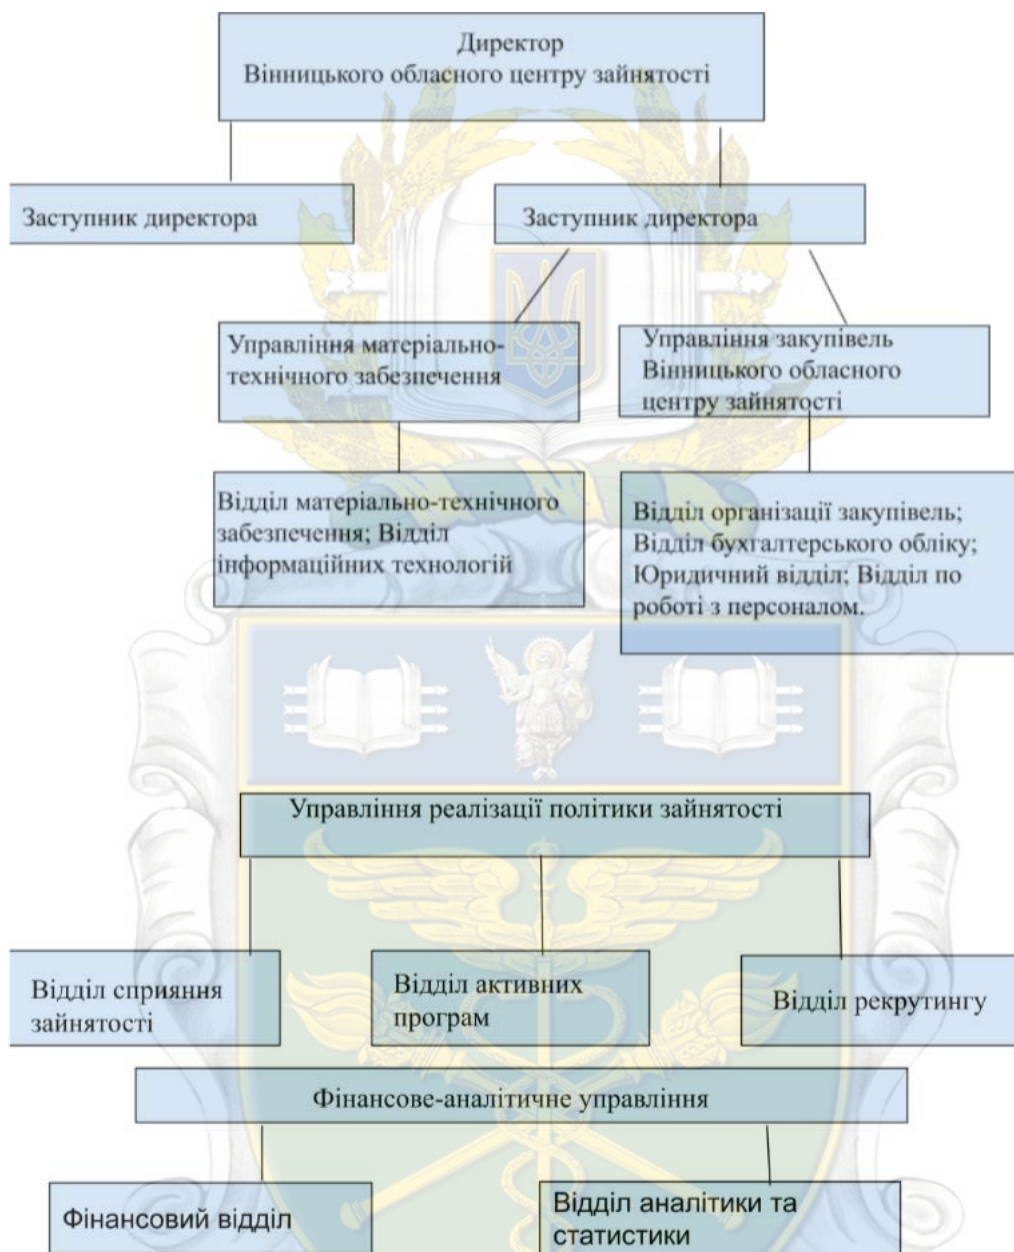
Директор
Вінницького обласного центру зайнятості

Заступник директора

Заступник директора

Управління матеріально-технічного забезпечення

Управління закупівель Вінницького обласного центру зайнятості

Відділ матеріально-технічного забезпечення; Відділ інформаційних технологій

Відділ організації закупівель; Відділ бухгалтерського обліку; Юридичний відділ; Відділ по роботі з персоналом.

Управління реалізації політики зайнятості

Відділ сприяння зайнятості

Відділ активних програм

Відділ рекрутингу

Фінансове-аналітичне управління

Фінансовий відділ

Відділ аналітики та статистики